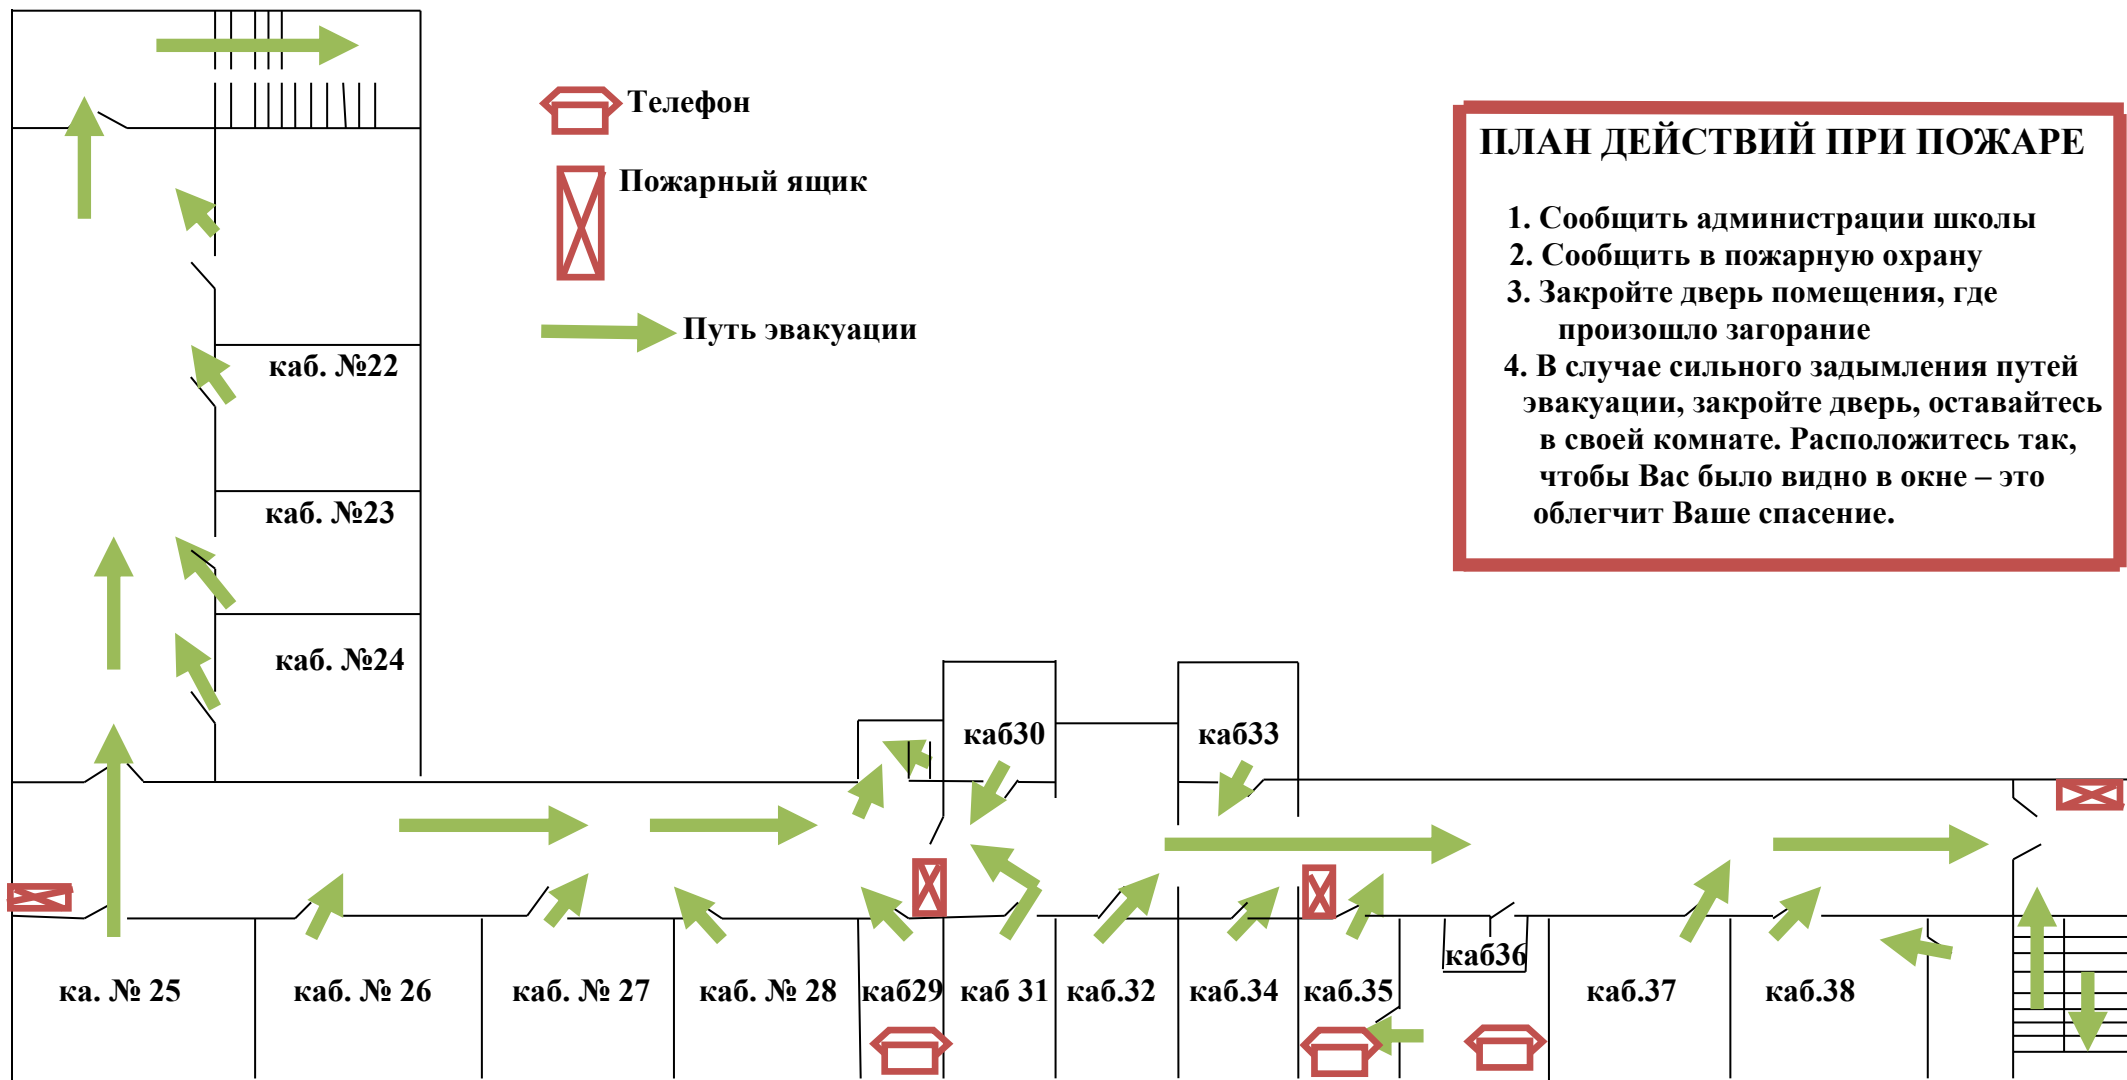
Телефон

Пожарный ящик

Путь эвакуации

ПЛАН ДЕЙСТВИЙ ПРИ ПОЖАРЕ

1. Сообщить администрации школы
2. Сообщить в пожарную охрану
3. Закройте дверь помещения, где произошло загорание
4. В случае сильного задымления путей эвакуации, закройте дверь, оставайтесь в своей комнате. Расположитесь так, чтобы Вас было видно в окне – это облегчит Ваше спасение.

каб. №22

каб. №23

каб. №24

каб30

каб33

ка. № 25

каб. № 26

каб. № 27

каб. № 28

каб29

каб 31

каб.32

каб.34

каб.35

каб36

каб.37

каб.38